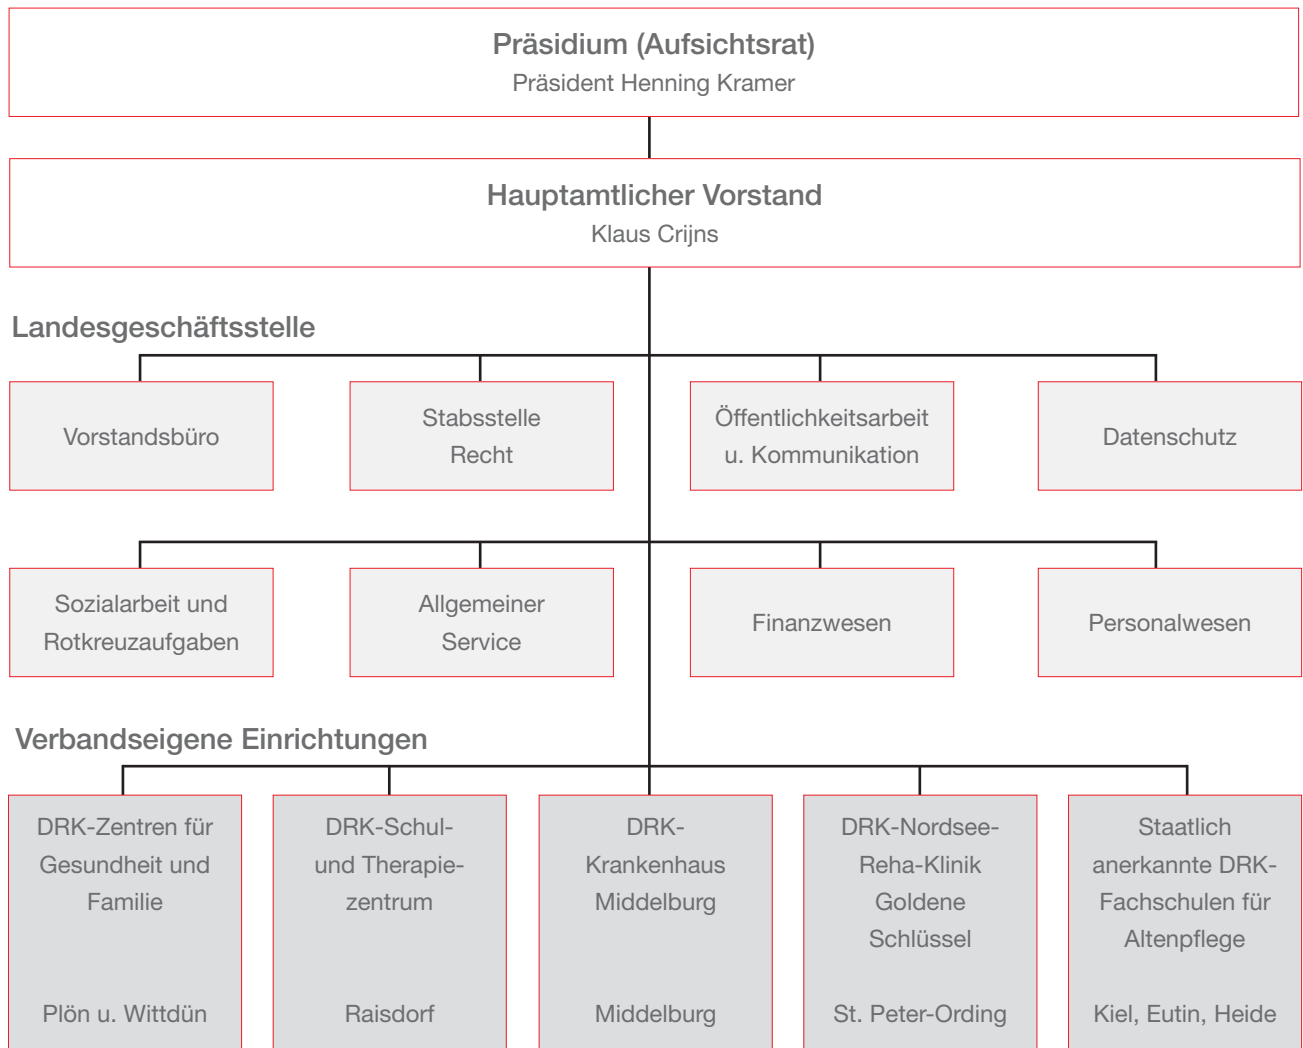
Präsidium (Aufsichtsrat)
Präsident Henning Kramer

Hauptamtlicher Vorstand
Klaus Crijns

Landesgeschäftsstelle

Vorstandsbüro

Stabsstelle Recht

Öffentlichkeitsarbeit u. Kommunikation

Datenschutz

Sozialarbeit und Rotkreuzaufgaben

Allgemeiner Service

Finanzwesen

Personalwesen

Verbandseigene Einrichtungen

DRK-Zentren für Gesundheit und Familie
Plön u. Wittdün

DRK-Schul- und Therapiezentrum
Raisdorf

DRK-Krankenhaus Middelburg
Middelburg

DRK-Nordsee-Reha-Klinik Goldene Schlüssel
St. Peter-Ording

Staatlich anerkannte DRK-Fachschulen für Altenpflege
Kiel, Eutin, Heide